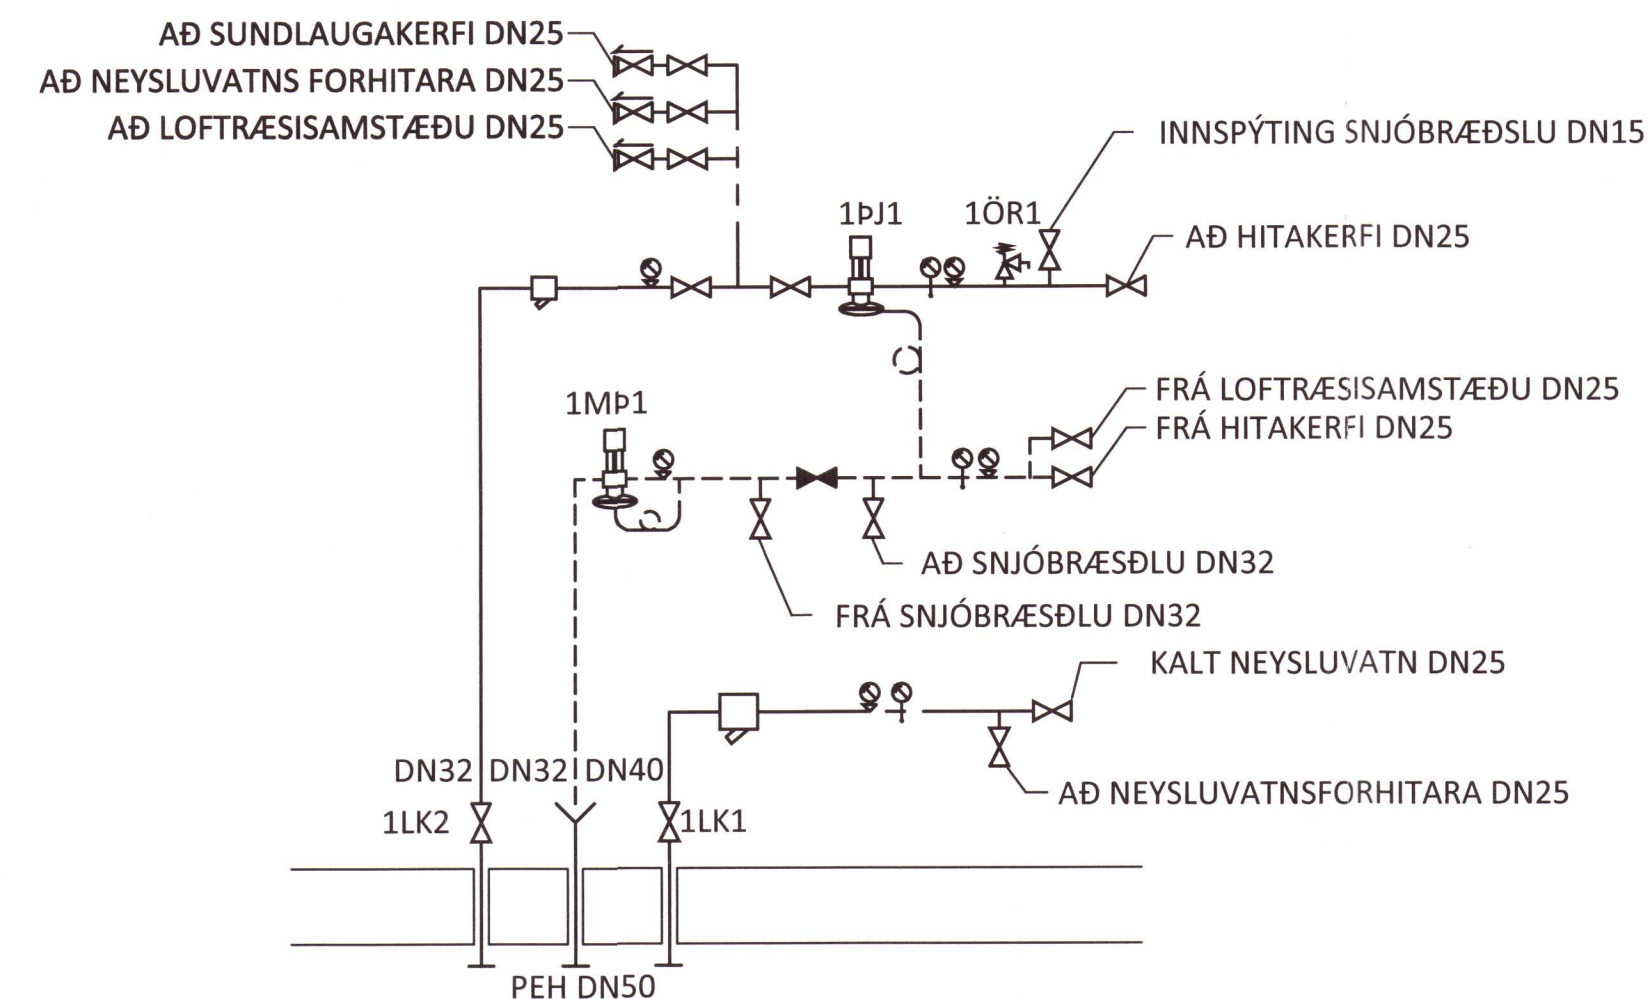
AÐ SUNDLAUGAKERFI DN25
AÐ NEYSLUVATNS FORHITARA DN25
AÐ LOFTRÆSISAMSTÆÐU DN25

INNSPÝTING SNJÓBRÆÐSLU DN15

1ÞJ1
1ÖR1
AÐ HITAKERFI DN25

1MÞ1

FRÁ LOFTRÆSISAMSTÆÐU DN25
FRÁ HITAKERFI DN25

AÐ SNJÓBRÆSÐLU DN32
FRÁ SNJÓBRÆSÐLU DN32

KALT NEYSLUVATN DN25

AÐ NEYSLUVATNSFORHITARA DN25

DN32
DN32
DN40
1LK2
1LK1

PEH DN50